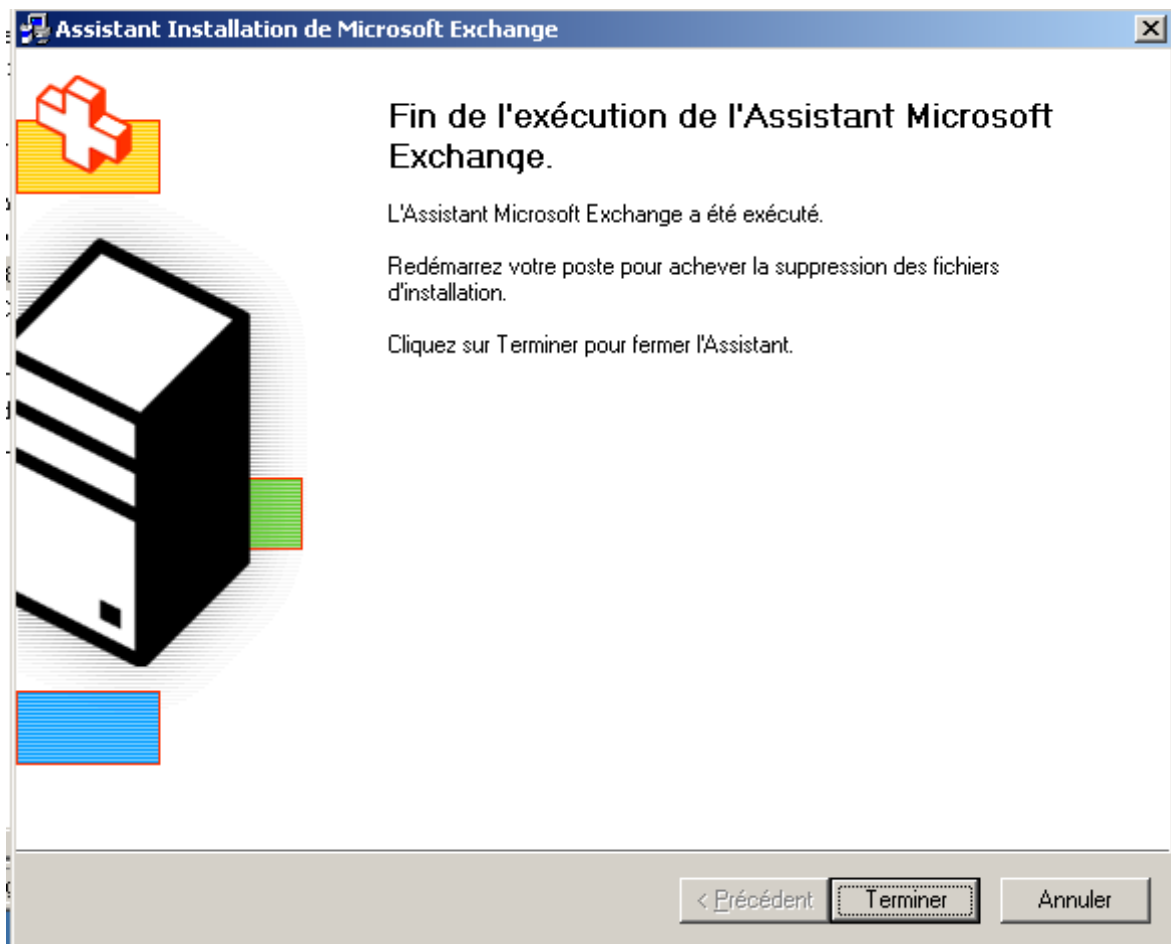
Assistant Installation de Microsoft Exchange

Fin de l'exécution de l'Assistant Microsoft Exchange.

L'Assistant Microsoft Exchange a été exécuté.

Redémarrez votre poste pour achever la suppression des fichiers d'installation.

Cliquez sur Terminer pour fermer l'Assistant.

< Précédent
Terminer
Annuler